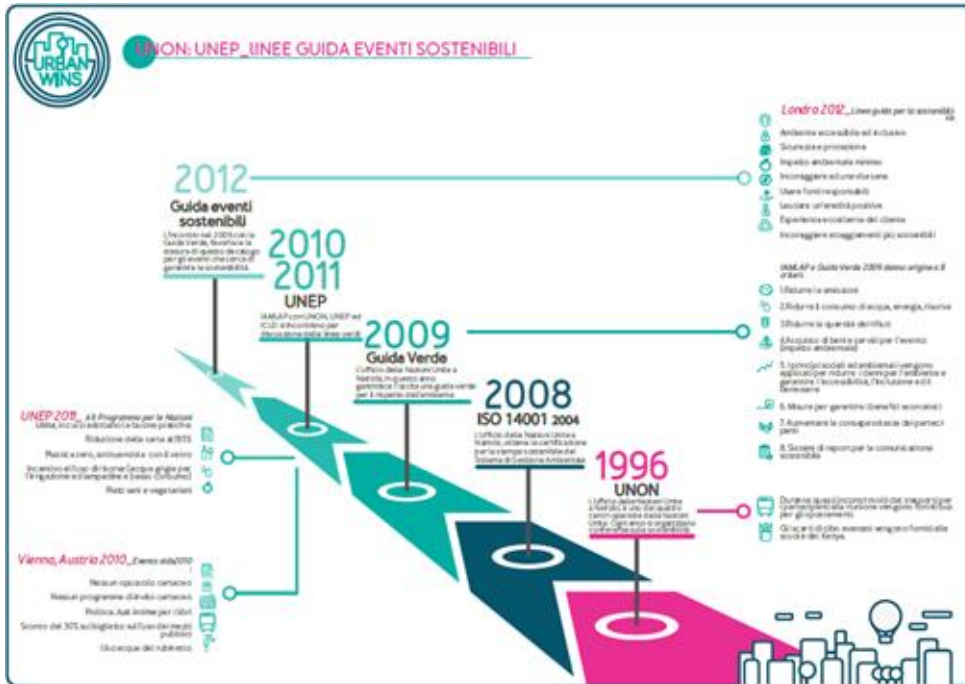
URBAN WINS

UNON: UNEP_LINEE GUIDA EVENTI SOSTENIBILI

2012
Guida eventi sostenibili
L'incontro nel 2009 con la Guida Verde, favorisce la stesura di questo decalogo per gli eventi che cerca di garantire la sostenibilità.

2010 2011
UNEP
IAMLAP con UNON, UNEP ed ICLEI si incontrano per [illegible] delle linee verdi.

2009
Guida Verde
L'ufficio delle Nazioni Unite a Nairobi, in questo anno garantisce l'inizio di una guida verde per il rispetto dell'ambiente.

2008
ISO 14001 2004
L'ufficio delle Nazioni Unite a Nairobi, ottiene la certificazione per la stampa sostenibile dal Sistema di Gestione Ambientale.

1996
UNON
L'ufficio delle Nazioni Unite a Nairobi è uno dei quattro centri operativi delle Nazioni Unite. Ogni anno si organizzano conferenze sulla sostenibilità.

Londra 2012_ Linee guida per la sostenibilità
Ambiente accessibile ed inclusivo
Sicurezza e protezione
Impatto ambientale minimo
Incoraggiare ad una vita sana
Usare fonti responsabili
Lasciare un'eredità positiva
Esperienza eccellente del cliente
Incoraggiare atteggiamenti più sostenibili

IAMLAP e Guida Verde 2009 danno origine a 8 criteri:
1.Ridurre le emissioni
2.Ridurre il consumo di acqua, energia, risorse
3.Ridurre la quantità dei rifiuti
4.Acquisto di beni e servizi per l'evento (impatto ambientale)
5. I principi sociali ed ambientali vengono applicati per ridurre i danni per l'ambiente e garantire l'accessibilità, l'inclusione e il benessere
6. Misure per garantire i benefici economici
7. Aumentare la consapevolezza dei partecipanti
8. Sistemi di report per la comunicazione sostenibile

Durante questi incontri inviti del trasporto per i partecipanti nella riunione vengono forniti bus per gli spostamenti
Gli scarti di cibo avanzati vengono forniti alle scuole del Kenya.

UNEP 2011_ Al Programma per le Nazioni Unite, incluso adottato le azioni pratiche:
Riduzione della carta al 85%
Plastica zero, sostituendola con il vetro
Incentivo all'uso di forme d'acqua grigie per l'irrigazione ed lampadine a basso consumo
Piatti sani e vegetariani

Vienna, Austria 2010_ Evento sida2010
Nessun opuscolo cartaceo
Nessun programma distribuito cartaceo
Politica Just Inside per i cibi
Sconto del 30% sul biglietto sull'uso dei mezzi pubblici
Gli acqua del rubinetto